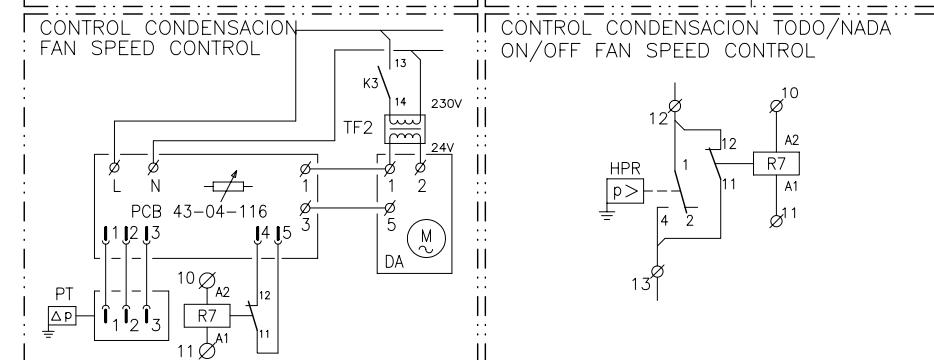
CONTROL CONDENSACION
FAN SPEED CONTROL

13
K3
14
230V
TF2
24V
L N 1 1 2
PCB 43-04-116
3 5
DA
M
1 2 3 4 5
PT
Δp
1 2 3
10 A2
R7
A1
11
12
11

CONTROL CONDENSACION TODO/NADA
ON/OFF FAN SPEED CONTROL

12
10
1
12
A2
HPR
p>
R7
11
A1
11
4 2
13